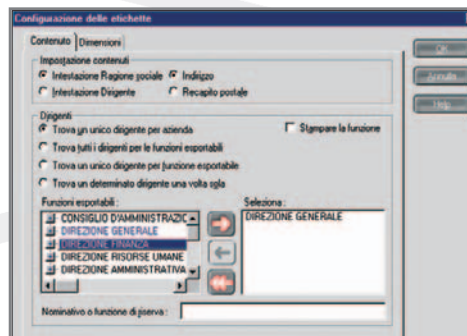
Configurazione delle etichette

Contenuto | Dimensioni

Impostazione contenuti
Intestazione Ragione sociale
Indirizzo
Intestazione Dirigente
Recapito postale

Dirigenti
Trova un unico dirigente per azienda
Stampare la funzione
Trova tutti i dirigenti per le funzioni esportabili
Trova un unico dirigente per funzione esportabile
Trova un determinato dirigente una volta sola

Funzioni esportabili :
CONSIGLIO D'AMMINISTRAZIC
DIREZIONE GENERALE
DIREZIONE FINANZA
DIREZIONE RISORSE UMANE
DIREZIONE AMMINISTRATIVA

Seleziona :
DIREZIONE GENERALE

Nominativo o funzione di riserva :

OK
Annulla
Help